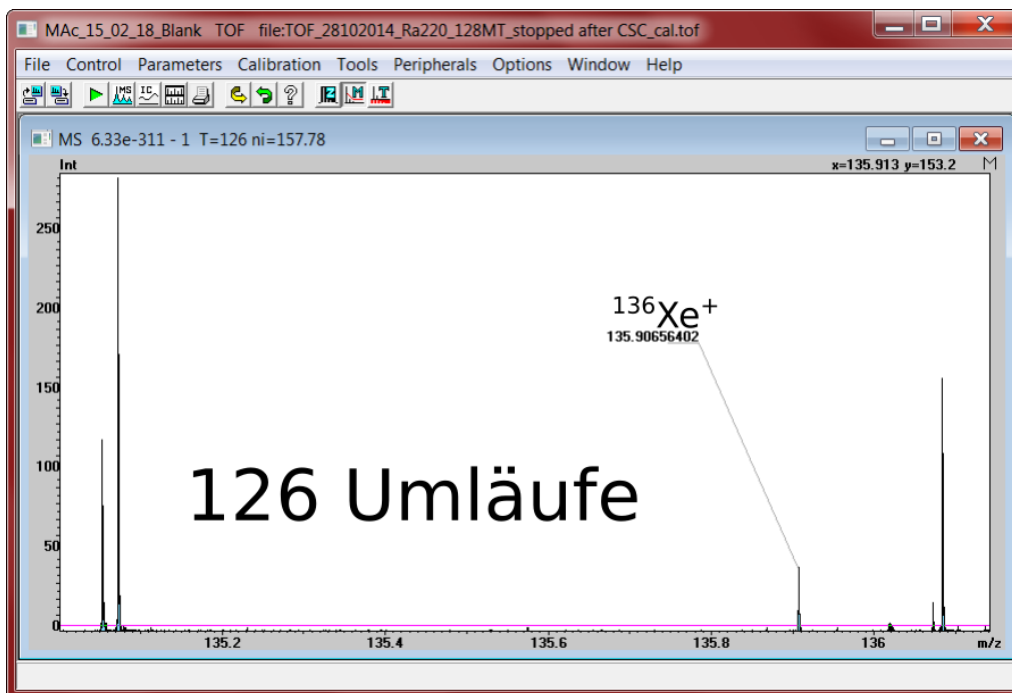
MAc_15_02_18_Blank TOF file:TOF_28102014_Ra220_128MT_stopped after CSC_cal.tof

File Control Parameters Calibration Tools Peripherals Options Window Help

MS 6.33e-311 - 1 T=126 ni=157.78

Int

x=135.913 y=153.2

M

250

200

150

100

50

0

$^{136}Xe^{+}$

135.90656402

126 Umläufe

135.2

135.4

135.6

135.8

136

m/z